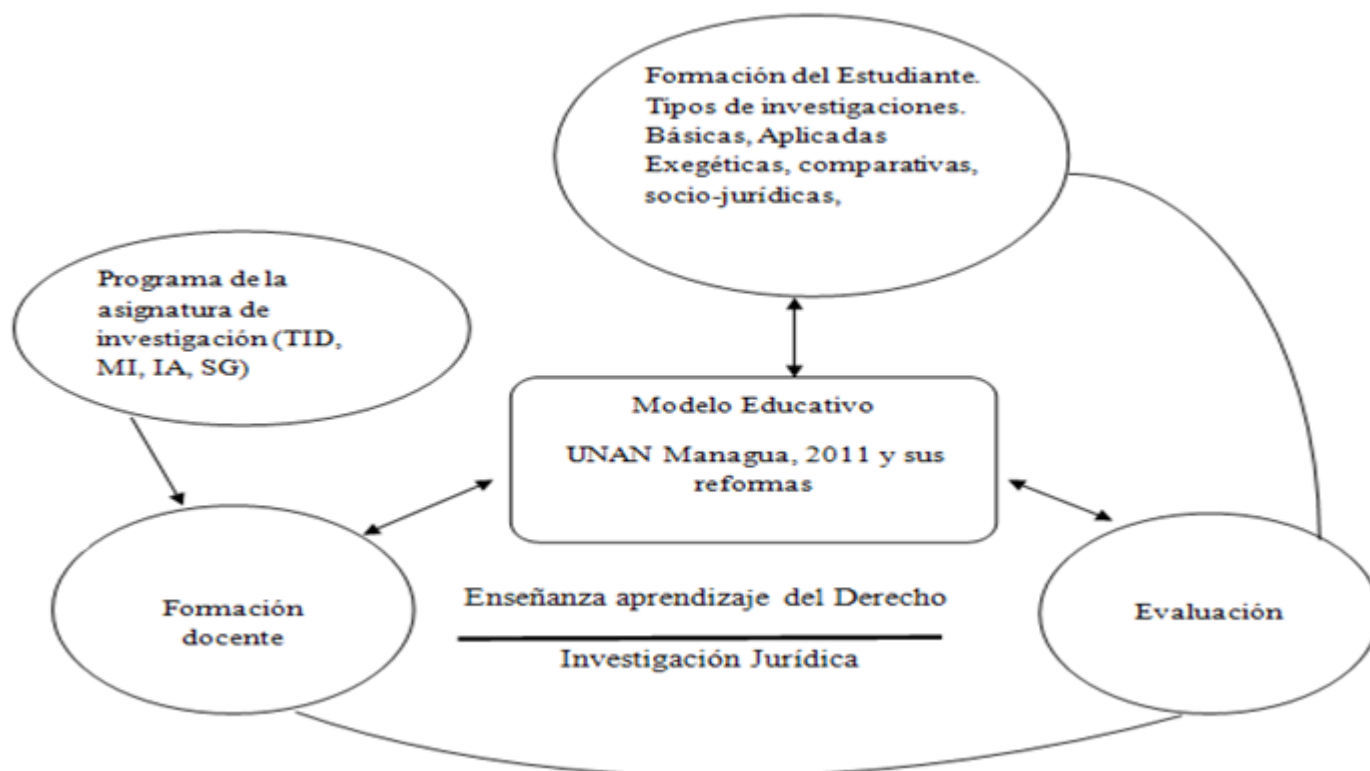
Formación del Estudiante. Tipos de investigaciones. Básicas, Aplicadas Exegéticas, comparativas, socio-jurídicas,

Programa de la asignatura de investigación (TID, MI, IA, SG)

Modelo Educativo

UNAN Managua, 2011 y sus reformas

Formación docente

Enseñanza aprendizaje del Derecho

Investigación Jurídica

Evaluación